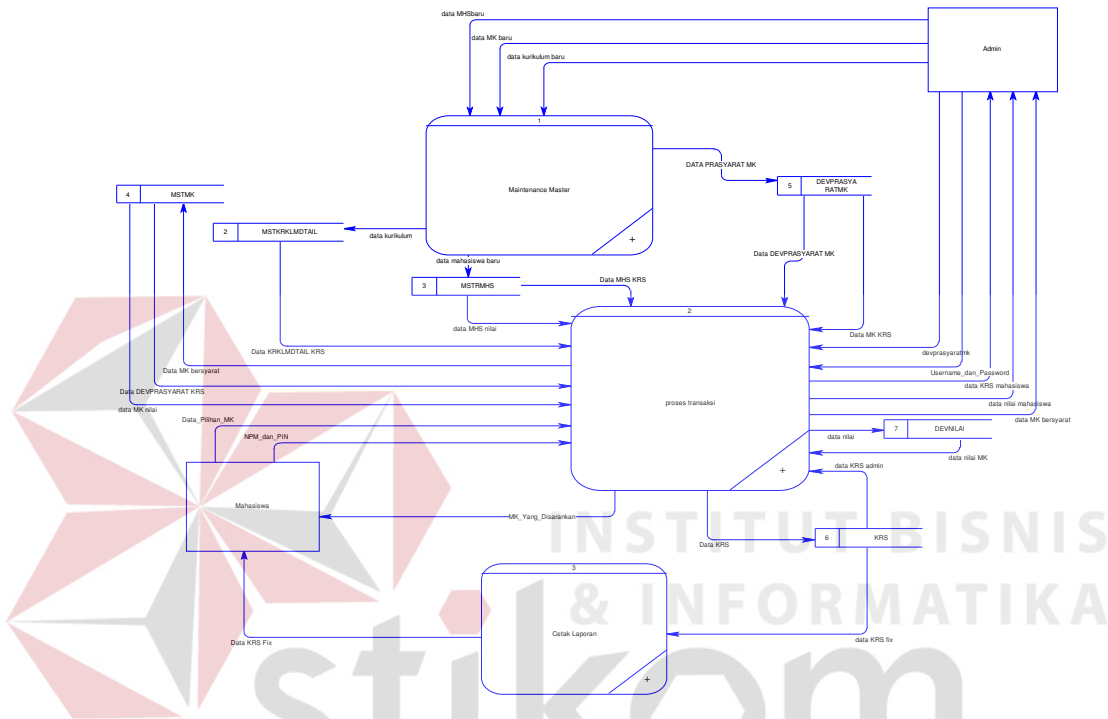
data MHSbaru
data MK baru
data kurikulum baru
Admin
1
Maintenance Master
DATA PRASYARAT MK
5
DEVPRASYARATMK
4
MSTMK
2
MSTKRKLMDTAIL
data kurikulum
data mahasiswa baru
3
MSTRMHS
Data MHS KRS
Data DEVPRASYARAT MK
data MHS nilai
2
proses transaksi
Data MK KRS
Data KRKLMDTAIL KRS
devprasyaratmk
Data MK bersyarat
Username_dan_Password
data KRS mahasiswa
Data DEVPRASYARAT KRS
data nilai mahasiswa
data MK nilai
data MK bersyarat
Data_Pilihan_MK
data nilai
7
DEVNILAI
NPM_dan_PIN
data nilai MK
data KRS admin
Mahasiswa
MK_Yang_Disarankan
Data KRS
6
KRS
3
Cetak Laporan
Data KRS Fix
data KRS fix
INSTITUT BISNIS
& INFORMATIKA
stikom